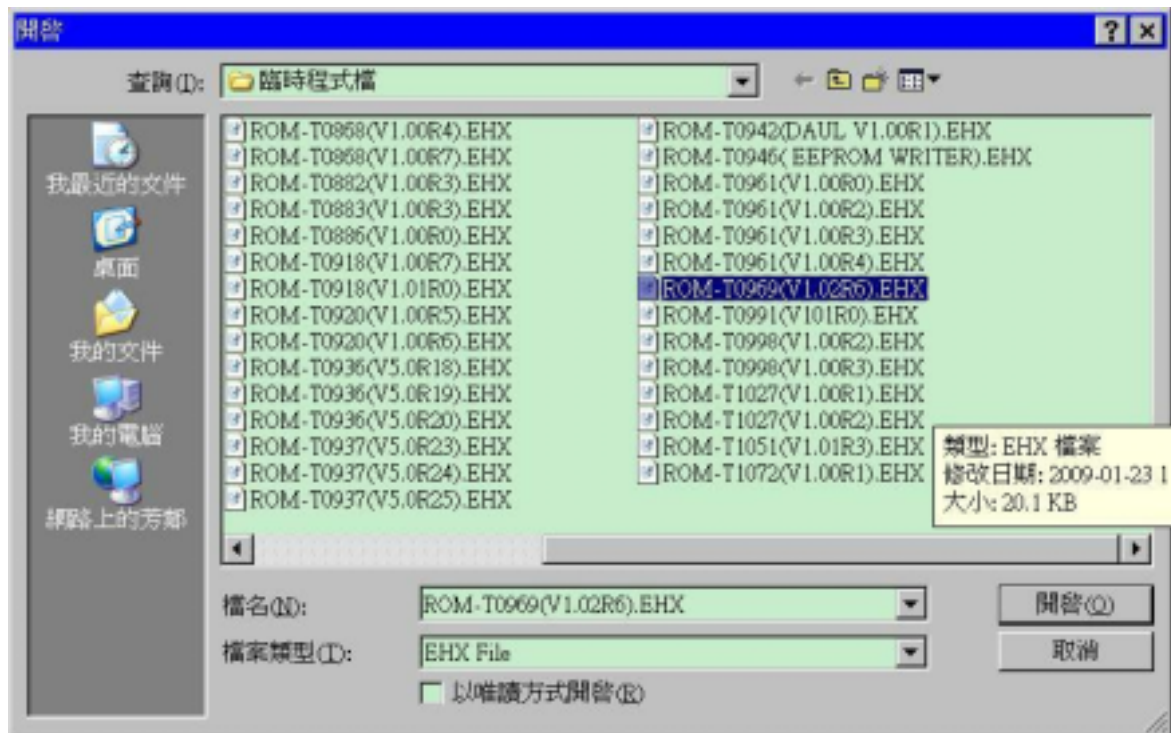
開啓

查詢(I): 臨時程式檔

我最近的文件
桌面
我的文件
我的電腦
網路上的芳鄰

ROM-T0868(V1.00R4).EHX
ROM-T0868(V1.00R7).EHX
ROM-T0882(V1.00R3).EHX
ROM-T0883(V1.00R3).EHX
ROM-T0886(V1.00R0).EHX
ROM-T0918(V1.00R7).EHX
ROM-T0918(V1.01R0).EHX
ROM-T0920(V1.00R5).EHX
ROM-T0920(V1.00R6).EHX
ROM-T0936(V5.0R18).EHX
ROM-T0936(V5.0R19).EHX
ROM-T0936(V5.0R20).EHX
ROM-T0937(V5.0R23).EHX
ROM-T0937(V5.0R24).EHX
ROM-T0937(V5.0R25).EHX

ROM-T0942(DAUL V1.00R1).EHX
ROM-T0946( EEPROM WRITER).EHX
ROM-T0961(V1.00R0).EHX
ROM-T0961(V1.00R2).EHX
ROM-T0961(V1.00R3).EHX
ROM-T0961(V1.00R4).EHX
ROM-T0969(V1.02R6).EHX
ROM-T0991(V101R0).EHX
ROM-T0998(V1.00R2).EHX
ROM-T0998(V1.00R3).EHX
ROM-T1027(V1.00R1).EHX
ROM-T1027(V1.00R2).EHX
ROM-T1051(V1.01R3).EHX
ROM-T1072(V1.00R1).EHX

類型: EHX 檔案
修改日期: 2009-01-23 1
大小: 20.1 KB

檔名(N): ROM-T0969(V1.02R6).EHX
檔案類型(T): EHX File
以唯讀方式開啓(R)

開啓(O)
取消